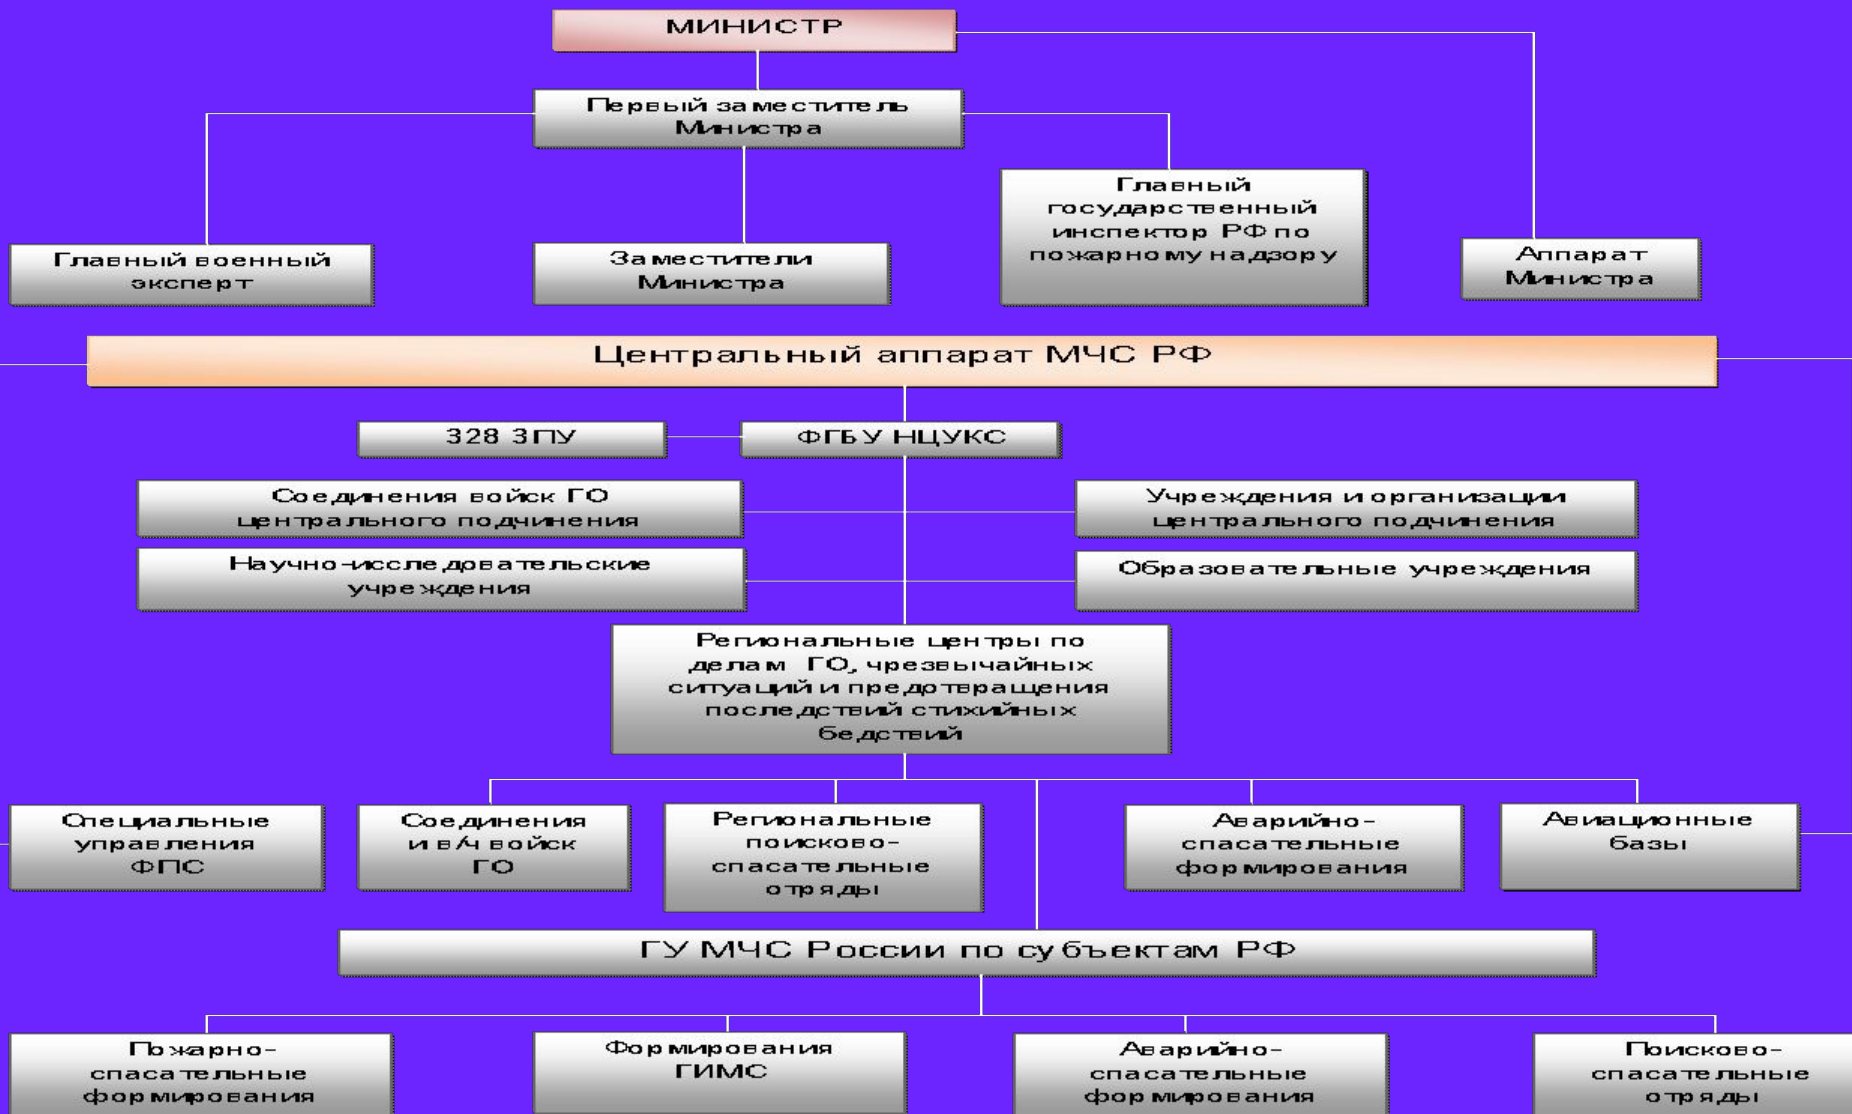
МИНИСТР

Первый заместитель Министра

Главный военный эксперт

Заместители Министра

Главный государственный инспектор РФ по пожарному надзору

Аппарат Министра

Центральный аппарат МЧС РФ

328 ЗПУ

ФГБУ НЦУКС

Соединения войск ГО центрального подчинения

Учреждения и организации центрального подчинения

Научно-исследовательские учреждения

Образовательные учреждения

Региональные центры по делам ГО, чрезвычайных ситуаций и предотвращения последствий стихийных бедствий

Специальные управления ФПС

Соединения и в/ч войск ГО

Региональные поисково-спасательные отряды

Аварийно-спасательные формирования

Авиационные базы

ГУ МЧС России по субъектам РФ

Пожарно-спасательные формирования

Формирования ГИМС

Аварийно-спасательные формирования

Поисково-спасательные отряды